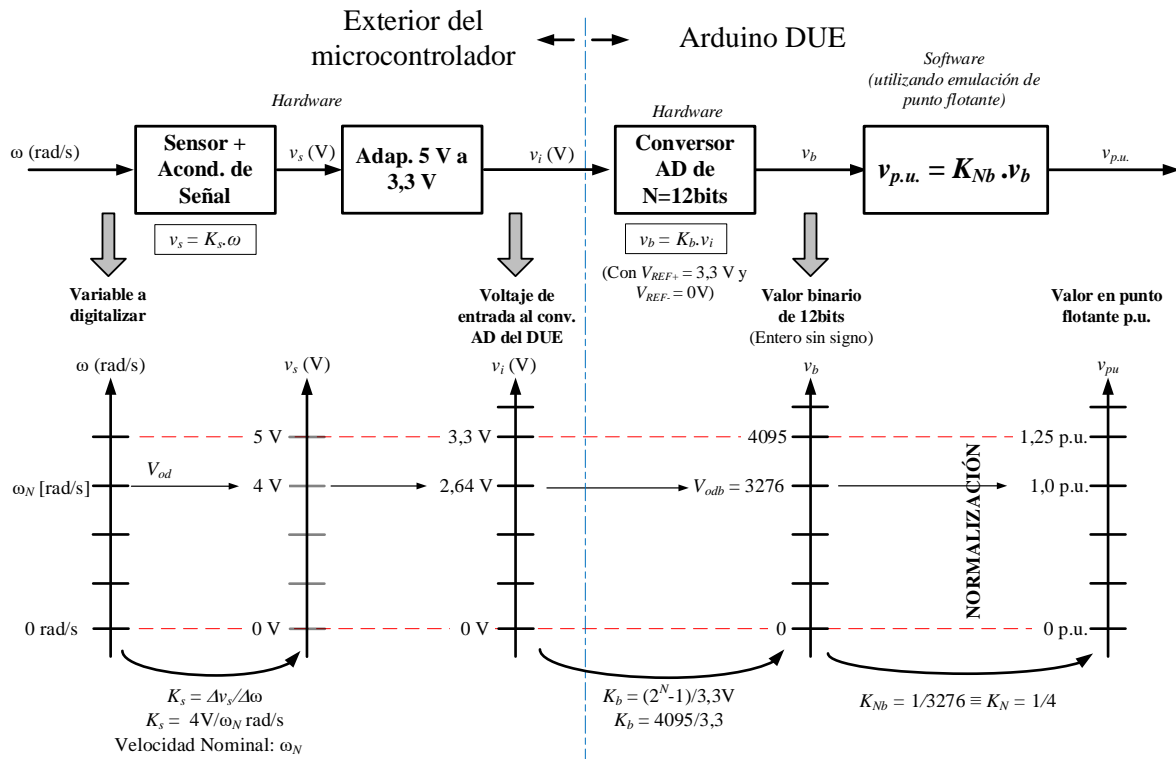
Exterior del microcontrolador

Arduino DUE

Hardware

Hardware

Software (utilizando emulación de punto flotante)

ω (rad/s)

Sensor + Acond. de Señal

$v_s$ (V)

Adap. 5 V a 3,3 V

$v_i$ (V)

Conversor AD de N=12bits

$v_b$

$v_{p.u.} = K_{Nb} .v_b$

$v_{p.u.}$

$v_s = K_s.\omega$

$v_b = K_b.v_i$

(Con $V_{REF+}$ = 3,3 V y $V_{REF-}$ = 0V)

Variable a digitalizar

Voltaje de entrada al conv. AD del DUE

Valor binario de 12bits (Entero sin signo)

Valor en punto flotante p.u.

ω (rad/s)

$v_s$ (V)

$v_i$ (V)

$v_b$

$v_{pu}$

5 V

3,3 V

4095

1,25 p.u.

$\omega_N$ [rad/s]

$V_{od}$

4 V

2,64 V

$V_{odb}$ = 3276

1,0 p.u.

NORMALIZACIÓN

0 rad/s

0 V

0 V

0

0 p.u.

$K_s = \Delta v_s/\Delta\omega$
$K_s$ = 4V/$\omega_N$ rad/s
Velocidad Nominal: $\omega_N$

$K_b = (2^N\text{-}1)/3,3V$
$K_b$ = 4095/3,3

$K_{Nb}$ = 1/3276 ≡ $K_N$ = 1/4